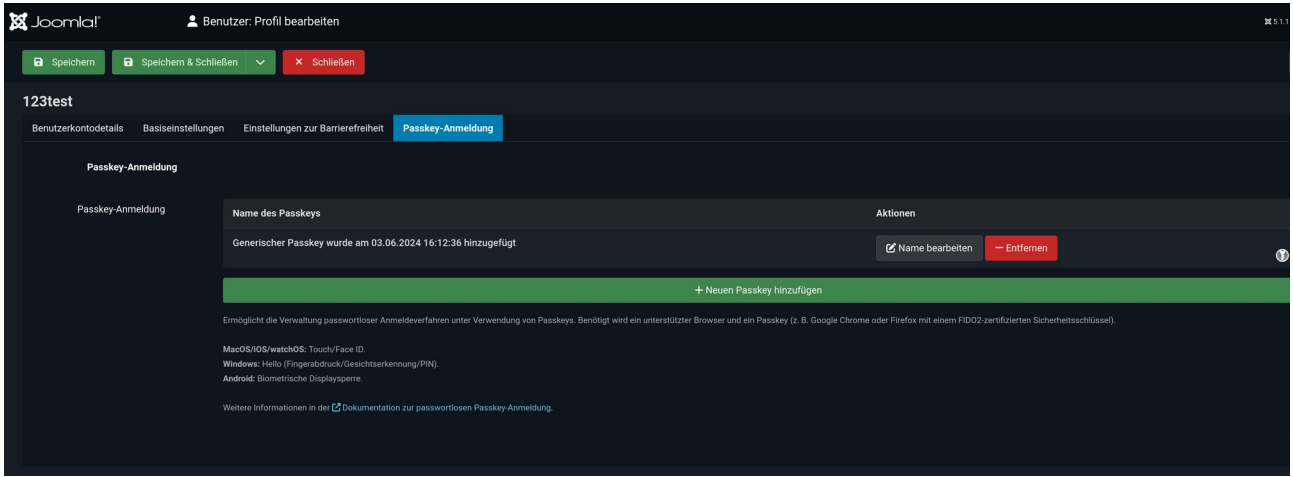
Joomla! Benutzer: Profil bearbeiten 5.1.1

Speichern Speichern & Schließen Schließen

123test

Benutzerkontodetails Basiseinstellungen Einstellungen zur Barrierefreiheit Passkey-Anmeldung

Passkey-Anmeldung

Passkey-Anmeldung

| Name des Passkeys | Aktionen |
|---|---|
| Generischer Passkey wurde am 03.06.2024 16:12:36 hinzugefügt | Name bearbeiten — Entfernen |

+ Neuen Passkey hinzufügen

Ermöglicht die Verwaltung passwortloser Anmeldeverfahren unter Verwendung von Passkeys. Benötigt wird ein unterstützter Browser und ein Passkey (z. B. Google Chrome oder Firefox mit einem FIDO2-zertifizierten Sicherheitsschlüssel).

MacOS/iOS/watchOS: Touch/Face ID.
Windows: Hello (Fingerabdruck/Gesichtserkennung/PIN).
Android: Biometrische Displaysperre.

Weitere Informationen in der Dokumentation zur passwortlosen Passkey-Anmeldung.